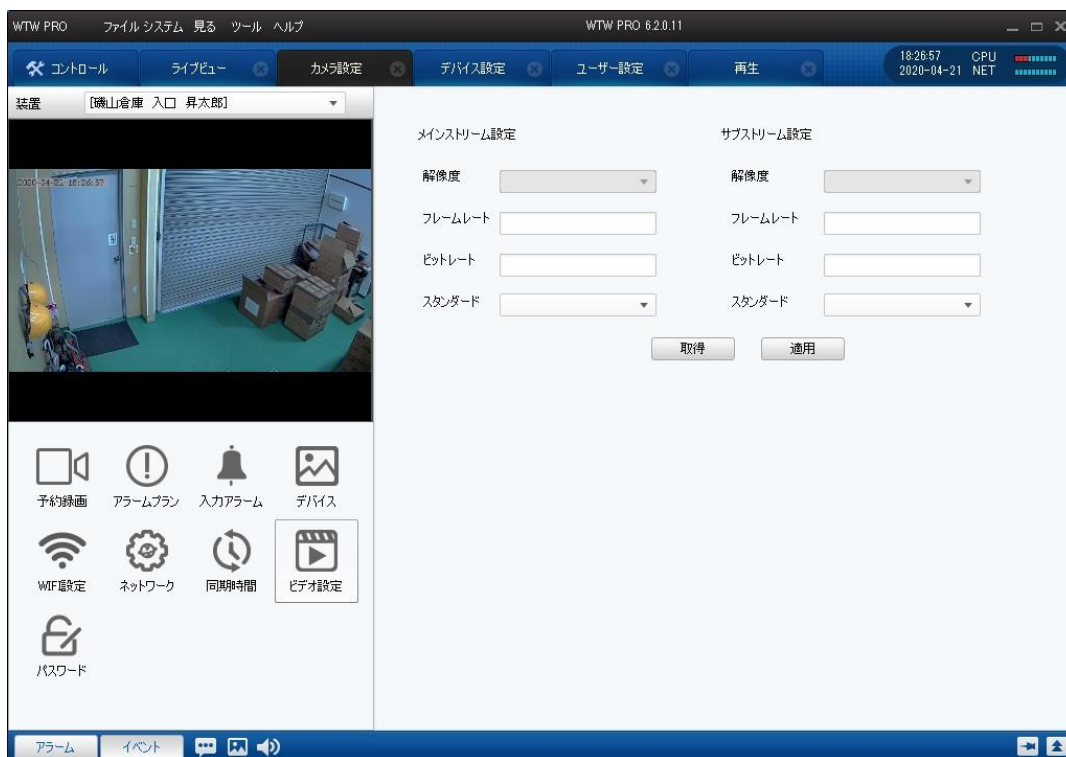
WTW PRO ファイル システム 見る ツール ヘルプ

WTW PRO 6.2.0.11

コントロール ライブビュー カメラ設定 デバイス設定 ユーザー設定 再生

18:26:57 2020-04-21 CPU NET

装置 [磯山倉庫 入口 昇太郎]

2020-04-21 18:26:57

メインストリーム設定

解像度

フレームレート

ビットレート

スタンダード

サブストリーム設定

解像度

フレームレート

ビットレート

スタンダード

取得 適用

予約録画 アラームプラン 入力アラーム デバイス

WIFI設定 ネットワーク 同期時間 ビデオ設定

パスワード

アラーム イベント